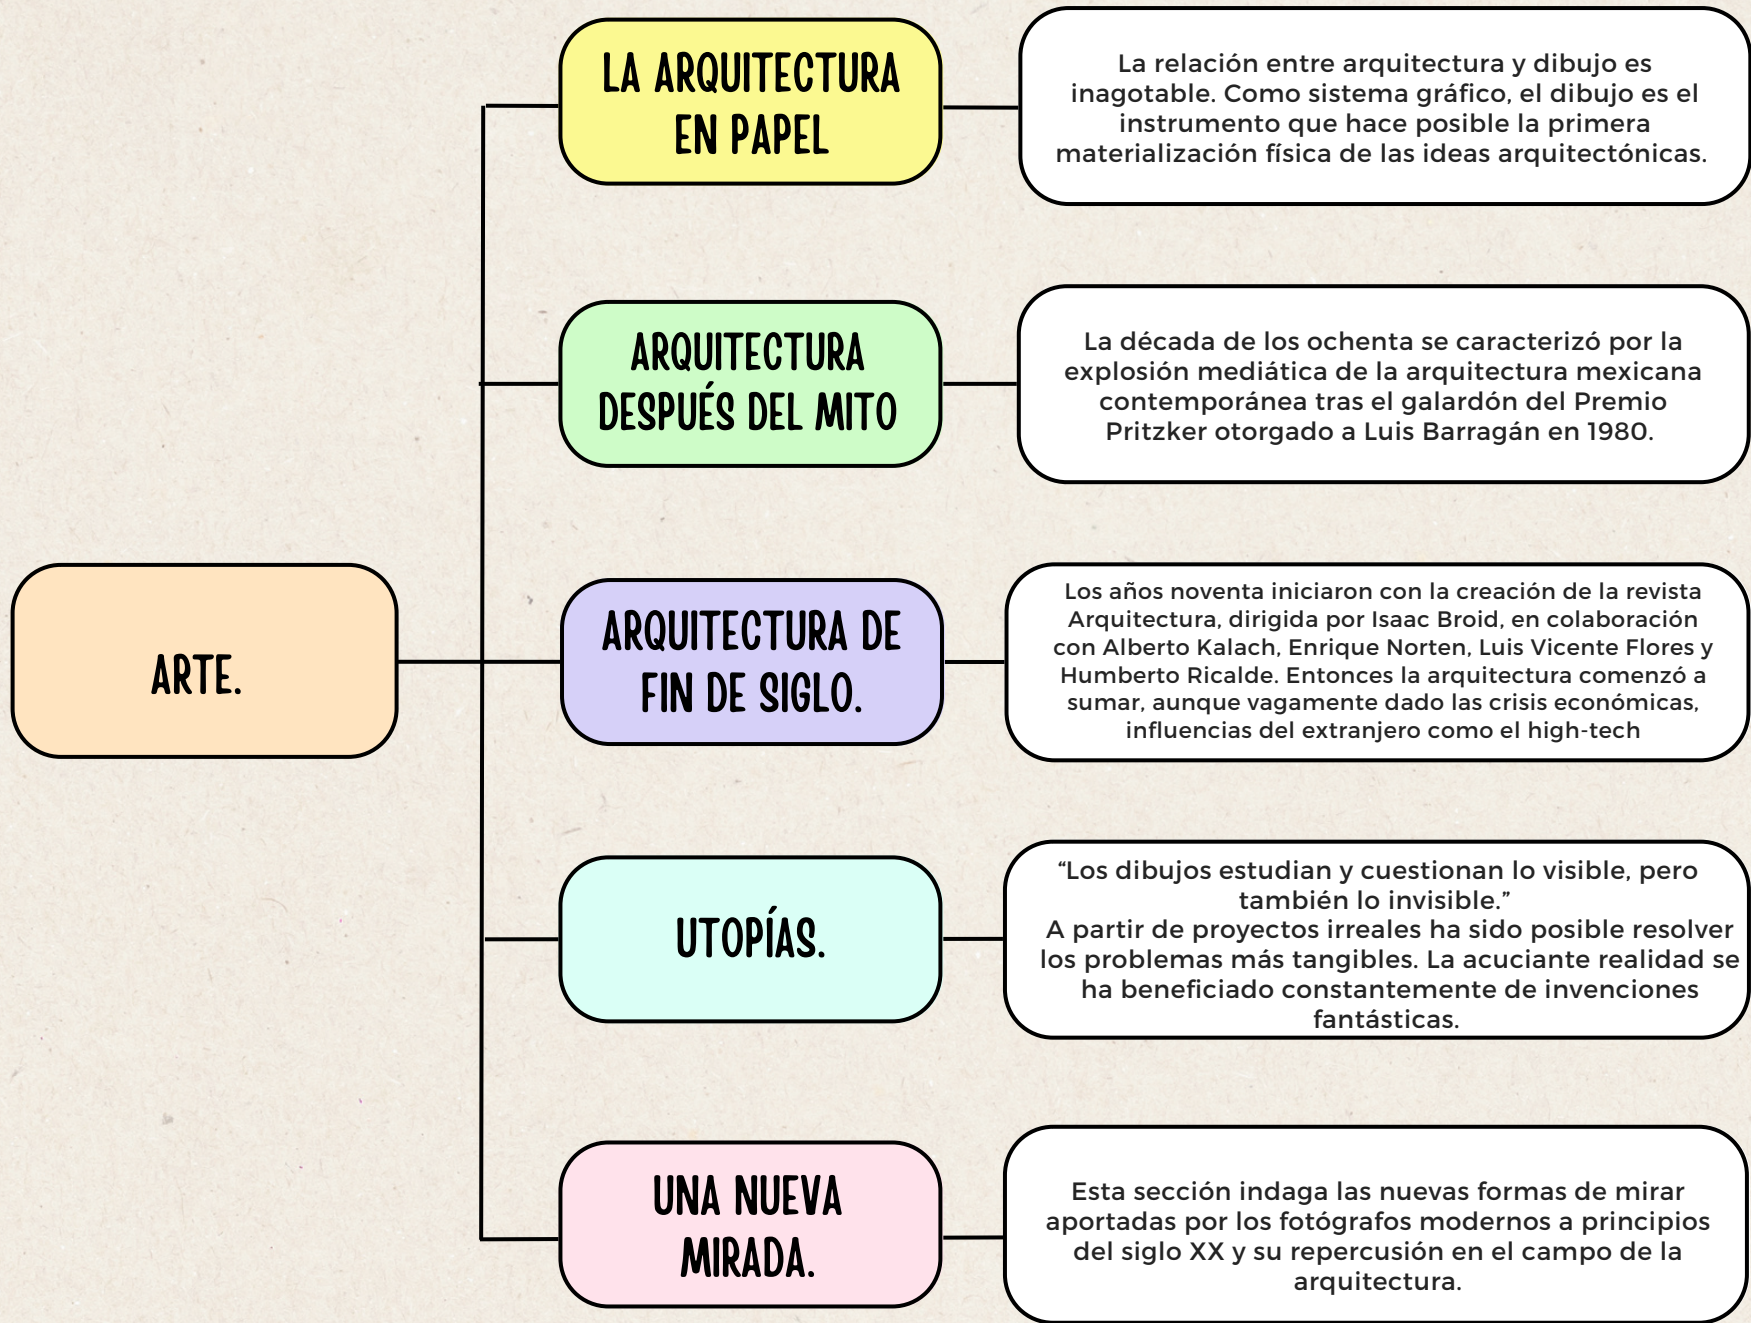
ARTE.

LA ARQUITECTURA EN PAPEL

La relación entre arquitectura y dibujo es inagotable. Como sistema gráfico, el dibujo es el instrumento que hace posible la primera materialización física de las ideas arquitectónicas.

ARQUITECTURA DESPUÉS DEL MITO

La década de los ochenta se caracterizó por la explosión mediática de la arquitectura mexicana contemporánea tras el galardón del Premio Pritzker otorgado a Luis Barragán en 1980.

ARQUITECTURA DE FIN DE SIGLO.

Los años noventa iniciaron con la creación de la revista Arquitectura, dirigida por Isaac Broid, en colaboración con Alberto Kalach, Enrique Norten, Luis Vicente Flores y Humberto Ricalde. Entonces la arquitectura comenzó a sumar, aunque vagamente dado las crisis económicas, influencias del extranjero como el high-tech

UTOPÍAS.

“Los dibujos estudian y cuestionan lo visible, pero también lo invisible.”
A partir de proyectos irreales ha sido posible resolver los problemas más tangibles. La acuciante realidad se ha beneficiado constantemente de invenciones fantásticas.

UNA NUEVA MIRADA.

Esta sección indaga las nuevas formas de mirar aportadas por los fotógrafos modernos a principios del siglo XX y su repercusión en el campo de la arquitectura.